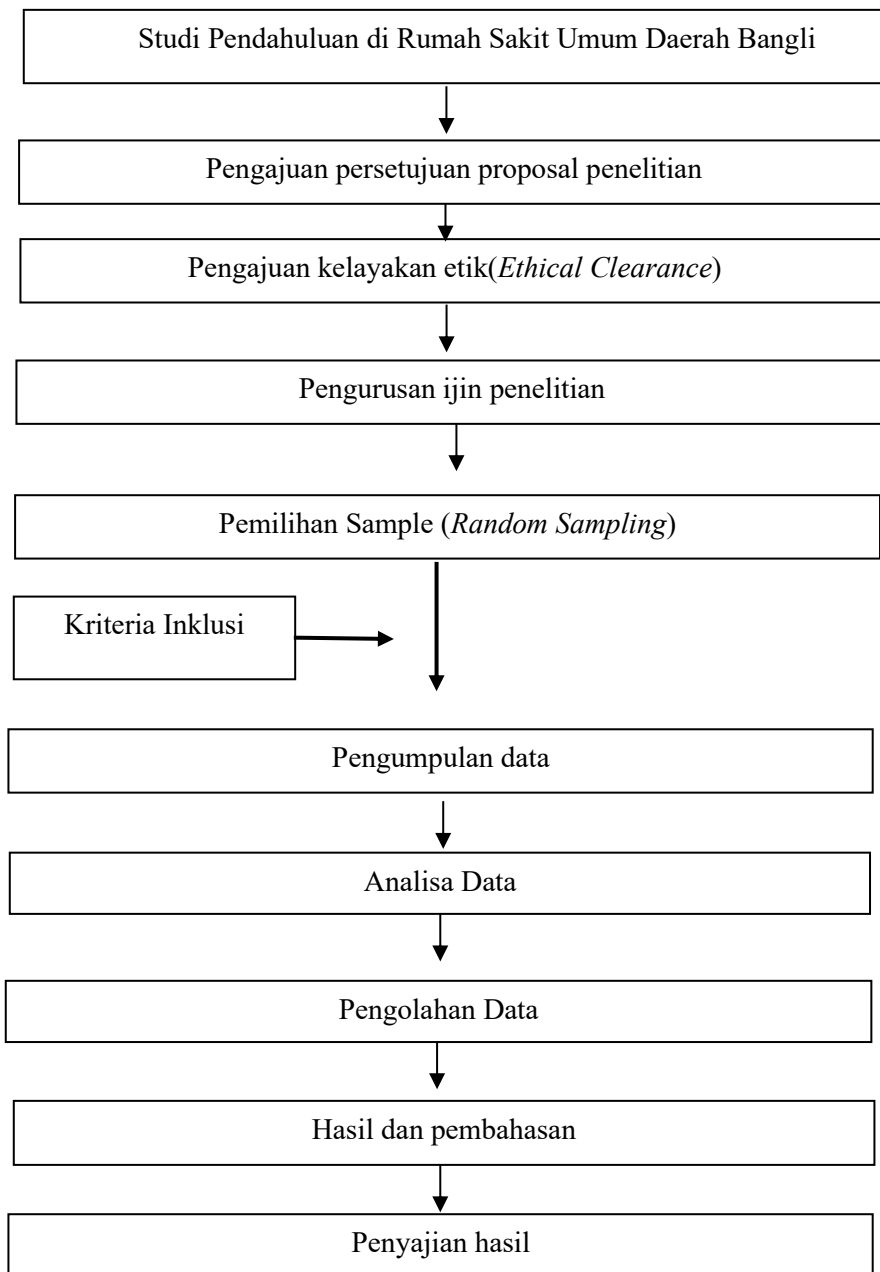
Studi Pendahuluan di Rumah Sakit Umum Daerah Bangli

Pengajuan persetujuan proposal penelitian

Pengajuan kelayakan etik(Ethical Clearance)

Pengurusan ijin penelitian

Pemilihan Sample (Random Sampling)

Kriteria Inklusi

Pengumpulan data

Analisa Data

Pengolahan Data

Hasil dan pembahasan

Penyajian hasil